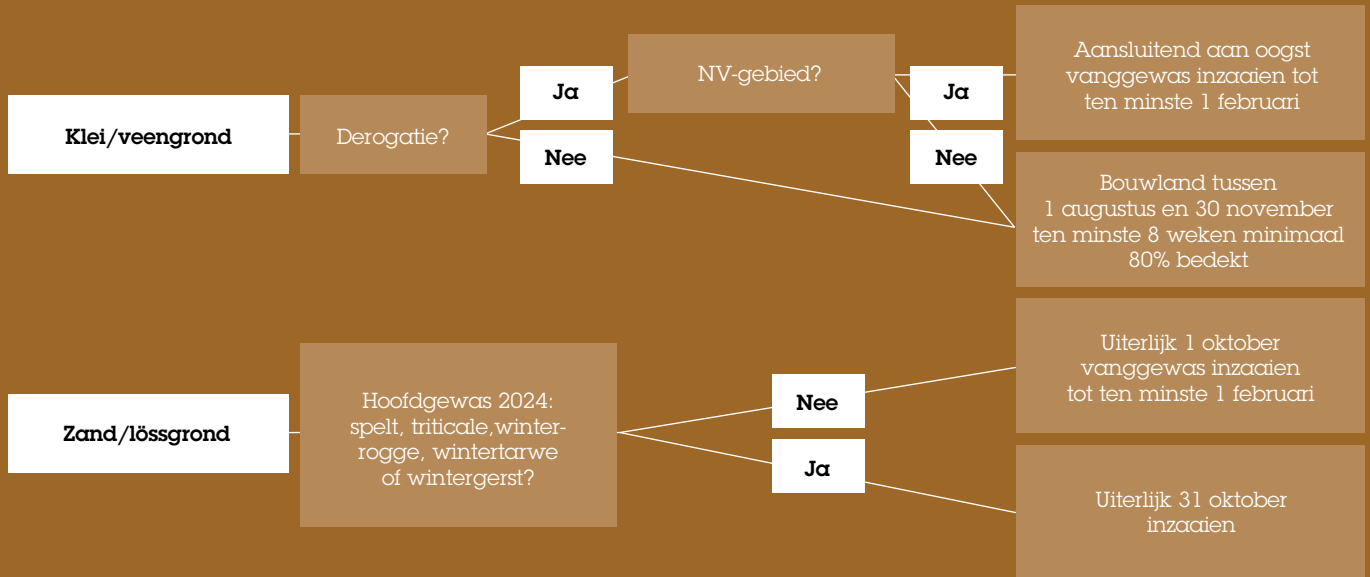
Klei/veengrond

Derogatie?

Ja

Nee

NV-gebied?

Ja

Nee

Aansluitend aan oogst vanggewas inzaaien tot ten minste 1 februari

Bouwland tussen 1 augustus en 30 november ten minste 8 weken minimaal 80% bedekt

Zand/lössgrond

Hoofdgewas 2024: spelt, triticale,winter-rogge, wintertarwe of wintergerst?

Nee

Ja

Uiterlijk 1 oktober vanggewas inzaaien tot ten minste 1 februari

Uiterlijk 31 oktober inzaaien